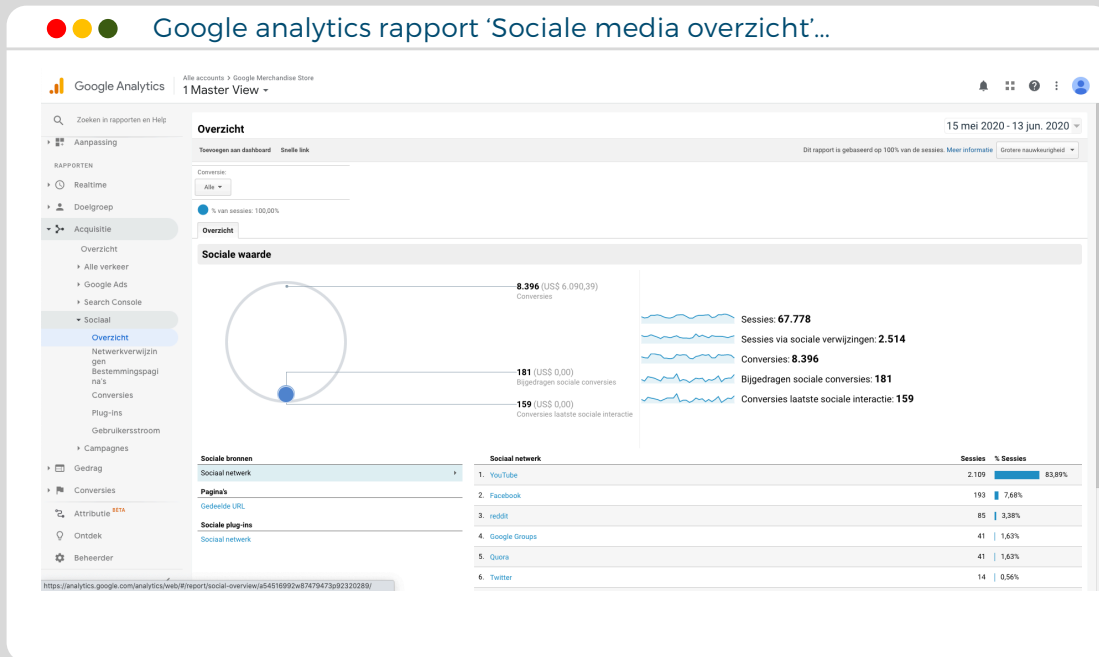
Google analytics rapport 'Sociale media overzicht'...

Google Analytics
Alle accounts > Google Merchandise Store
1 Master View

Zoeken in rapporten en Help
Aanpassing
RAPPORTEN
Realtime
Doelgroep
Acquisitie
Overzicht
Alle verkeer
Google Ads
Search Console
Sociaal
Overzicht
Netwerkverwijzingen
Bestemmingspagina's
Conversies
Plug-ins
Gebruikersstroom
Campagnes
Gedrag
Conversies
Attributie BETA
Ontdek
Beheerder

Overzicht
15 mei 2020 - 13 jun. 2020
Toevoegen aan dashboard Snelle link
Dit rapport is gebaseerd op 100% van de sessies. Meer informatie Grotere nauwkeurigheid
Conversie:
Alle
% van sessies: 100,00%
Overzicht

Sociale waarde
8.396 (US$ 6.090,39)
Conversies
181 (US$ 0,00)
Bijgedragen sociale conversies
159 (US$ 0,00)
Conversies laatste sociale interactie

Sessies: 67.778
Sessies via sociale verwijzingen: 2.514
Conversies: 8.396
Bijgedragen sociale conversies: 181
Conversies laatste sociale interactie: 159

Sociale bronnen
Sociaal netwerk
Pagina's
Gedeelde URL
Sociale plug-ins
Sociaal netwerk

| Sociaal netwerk | Sessies | % Sessies |
|---|---|---|
| 1. YouTube | 2.109 | 83,89% |
| 2. Facebook | 193 | 7,68% |
| 3. reddit | 85 | 3,38% |
| 4. Google Groups | 41 | 1,63% |
| 5. Quora | 41 | 1,63% |
| 6. Twitter | 14 | 0,56% |

https://analytics.google.com/analytics/web/#/report/social-overview/a54516992w87479473p92320289/